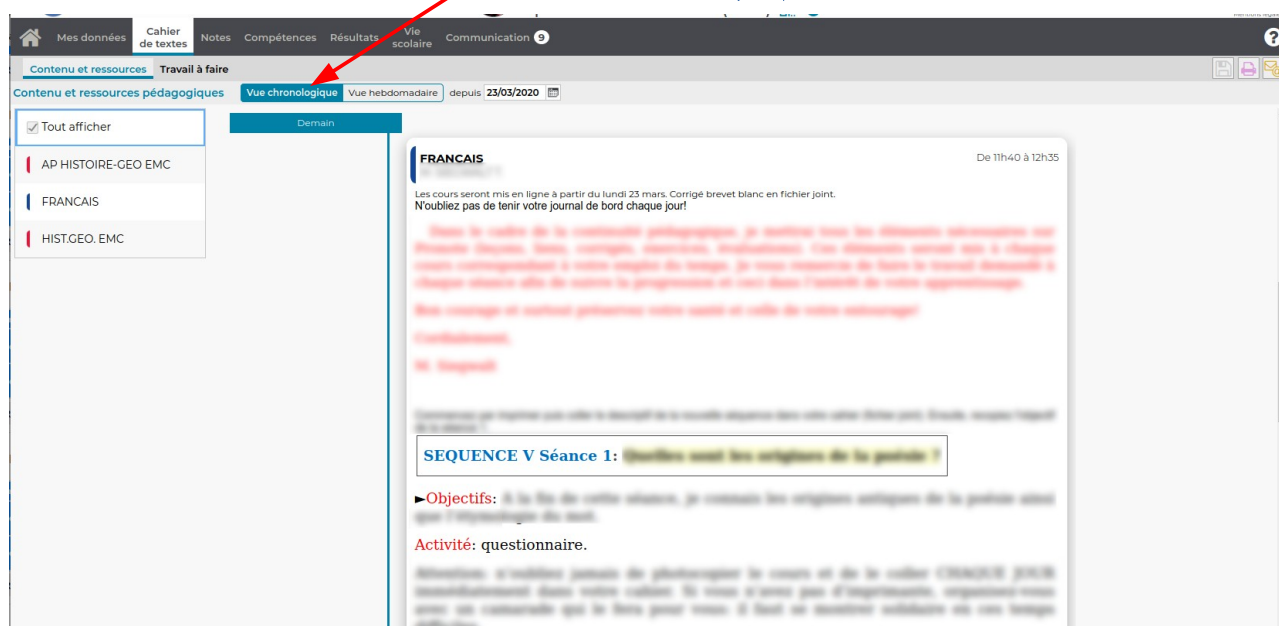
Mes données | Cahier de textes | Notes | Compétences | Résultats | Vie scolaire | Communication 9

Contenu et ressources | Travail à faire

Contenu et ressources pédagogiques | Vue chronologique | Vue hebdomadaire | depuis 23/03/2020

Tout afficher

AP HISTOIRE-GEO EMC

FRANCAIS

HIST.GEO. EMC

Demain

FRANCAIS
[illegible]

De 11h40 à 12h35

Les cours seront mis en ligne à partir du lundi 23 mars. Corrigé brevet blanc en fichier joint.
N'oubliez pas de tenir votre journal de bord chaque jour!

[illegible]

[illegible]

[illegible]

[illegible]

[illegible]

SEQUENCE V Séance 1: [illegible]

►Objectifs: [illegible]

Activité: questionnaire.

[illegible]